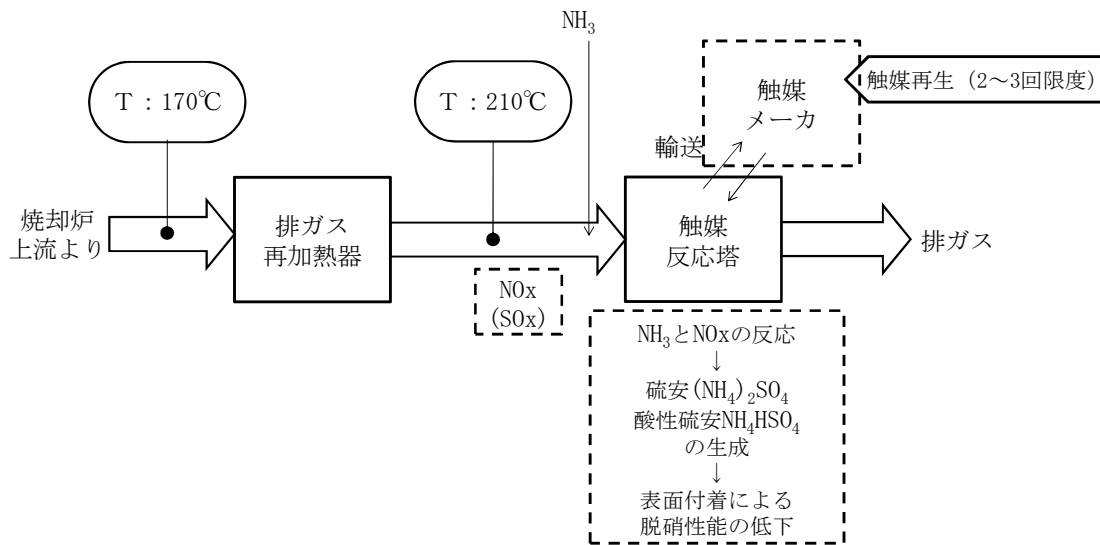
$NH_3$

T：170℃

T：210℃

触媒メーカ

触媒再生（2～3回限度）

輸送

焼却炉上流より

排ガス再加熱器

触媒反応塔

排ガス

NOx
(SOx)

$NH_3$とNOxの反応
↓
硫安$(NH_4)_2SO_4$
酸性硫安$NH_4HSO_4$
の生成
↓
表面付着による
脱硝性能の低下